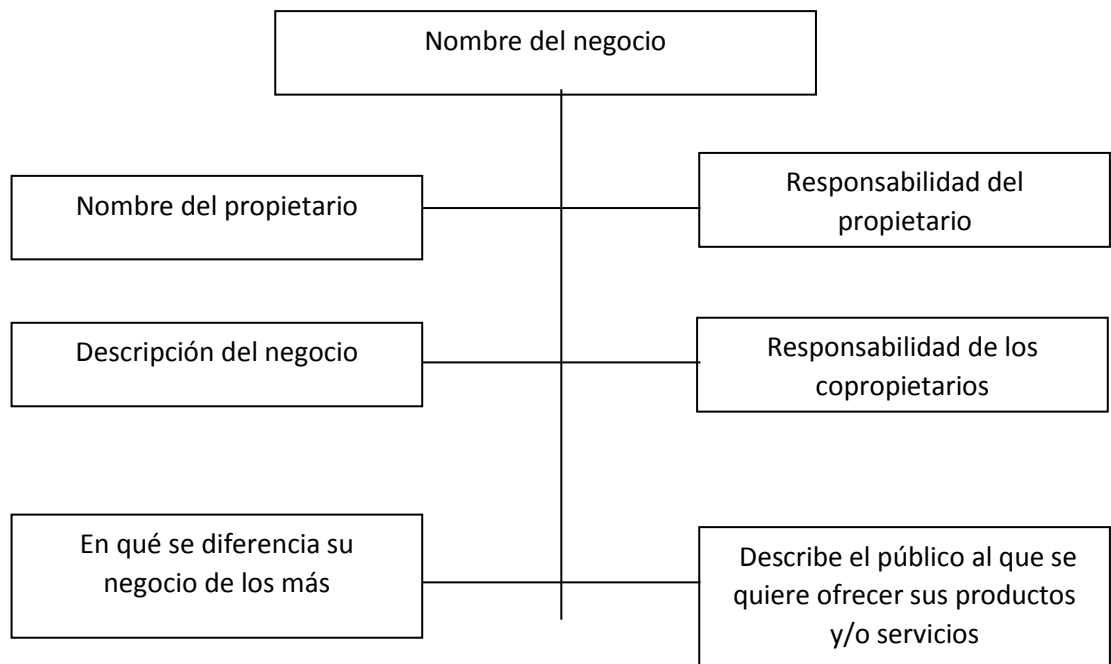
Nombre del negocio

Nombre del propietario

Responsabilidad del propietario

Descripción del negocio

Responsabilidad de los copropietarios

En qué se diferencia su negocio de los más

Describe el público al que se quiere ofrecer sus productos y/o servicios